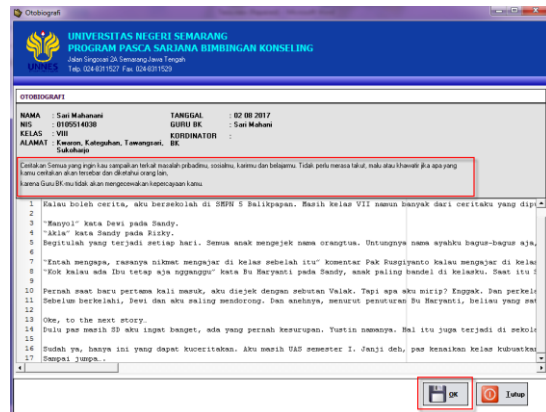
Otobiografi

UNIVERSITAS NEGERI SEMARANG
PROGRAM PASCA SARJANA BIMBINGAN KONSELING
Jalan Singosari 2A Semarang Jawa Tengah
Telp. 024-8311527 Fax. 024-8311529

UNNES

OTOBIOGRAFI

NAMA : Sari Mahanani
NIS : 0105514038
KELAS : VIII
ALAMAT : Kwaron, Kateguhan, Tawangsari, Sukoharjo

TANGGAL : 02 08 2017
GURU BK : Sari Mahani
KORDINATOR BK :

Ceritakan Semua yang ingin kau sampaikan terkait masalah pribadimu, sosialmu, karirmu dan belajarmu. Tidak perlu merasa takut, malu atau khawatir jika apa yang kamu ceritakan akan tersebar dan diketahui orang lain,

karena Guru BK-mu tidak akan mengecewakan kepercayaan kamu.

1 Kalau boleh cerita, aku bersekolah di SMPN 5 Balikpapan. Masih kelas VII namun banyak dari ceritaku yang dip
2
3 "Manyol" kata Dewi pada Sandy.
4 "Akla" kata Sandy pada Rizky.
5 Begitulah yang terjadi setiap hari. Semua anak mengejek nama orangtua. Untungnya nama ayahku bagus-bagus aja
6
7 "Entah mengapa, rasanya nikmat mengajar di kelas sebelah itu" komentar Pak Rusgiyanto kalau mengajar di kela
8 "Kok kalau ada Ibu tetap aja ngganggu" kata Bu Haryanti pada Sandy, anak paling bandel di kelasku. Saat itu
9
10 Pernah saat baru pertama kali masuk, aku diejek dengan sebutan Valak. Tapi apa aku mirip? Enggak. Dan perkel
11 Sebelum berkelahi, Dewi dan aku saling mendorong. Dan anehnya, menurut penuturan Bu Haryanti, beliau yang sa
12
13 Oke, to the next story.
14 Dulu pas masih SD aku ingat banget, ada yang pernah kesurupan. Yustin namanya. Hal itu juga terjadi di sekol
15
16 Sudah ya, hanya ini yang dapat kuceritakan. Aku masih UAS semester I. Janji deh, pas kenaikan kelas kubuatka
17 Sampai jumpa..

OK

Tutup